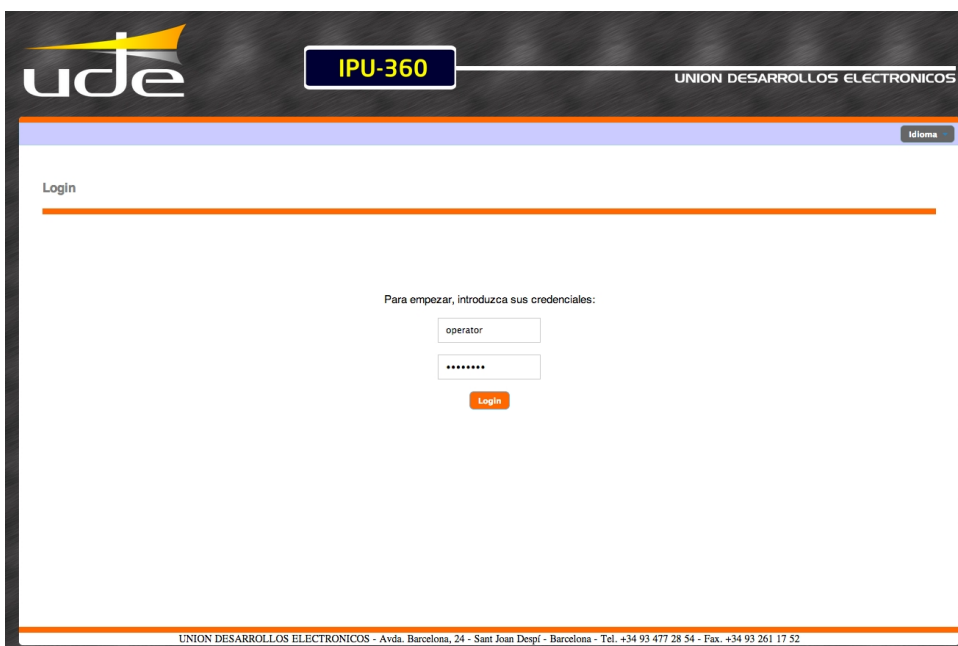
ude

IPU-360

UNION DESARROLLOS ELECTRONICOS

Idioma

Login

Para empezar, introduzca sus credenciales:

operator

••••••••

Login

UNION DESARROLLOS ELECTRONICOS - Avda. Barcelona, 24 - Sant Joan Despí - Barcelona - Tel. +34 93 477 28 54 - Fax. +34 93 261 17 52